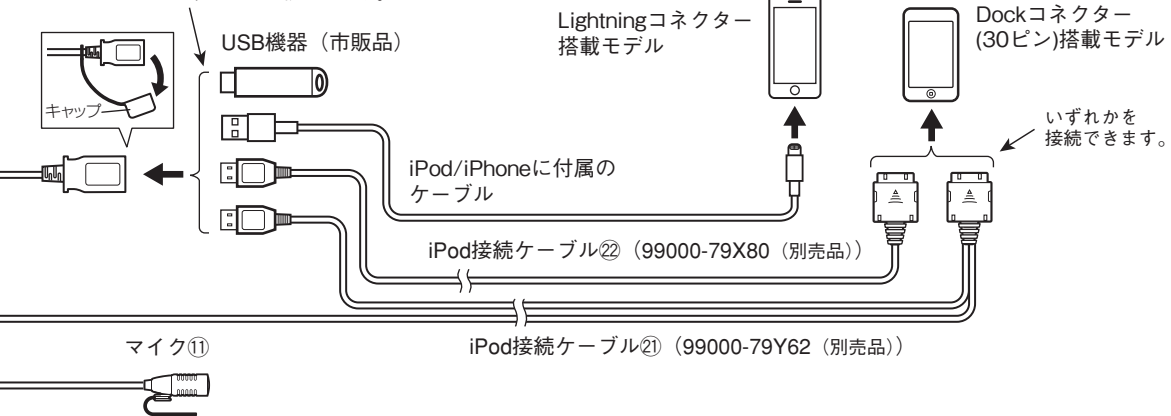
USB機器（市販品）

キャップ

Lightningコネクター搭載モデル

Dockコネクター(30ピン)搭載モデル

いずれかを接続できます。

iPod/iPhoneに付属のケーブル

iPod接続ケーブル㉒（99000-79X80（別売品））

iPod接続ケーブル㉑（99000-79Y62（別売品））

マイク⑪